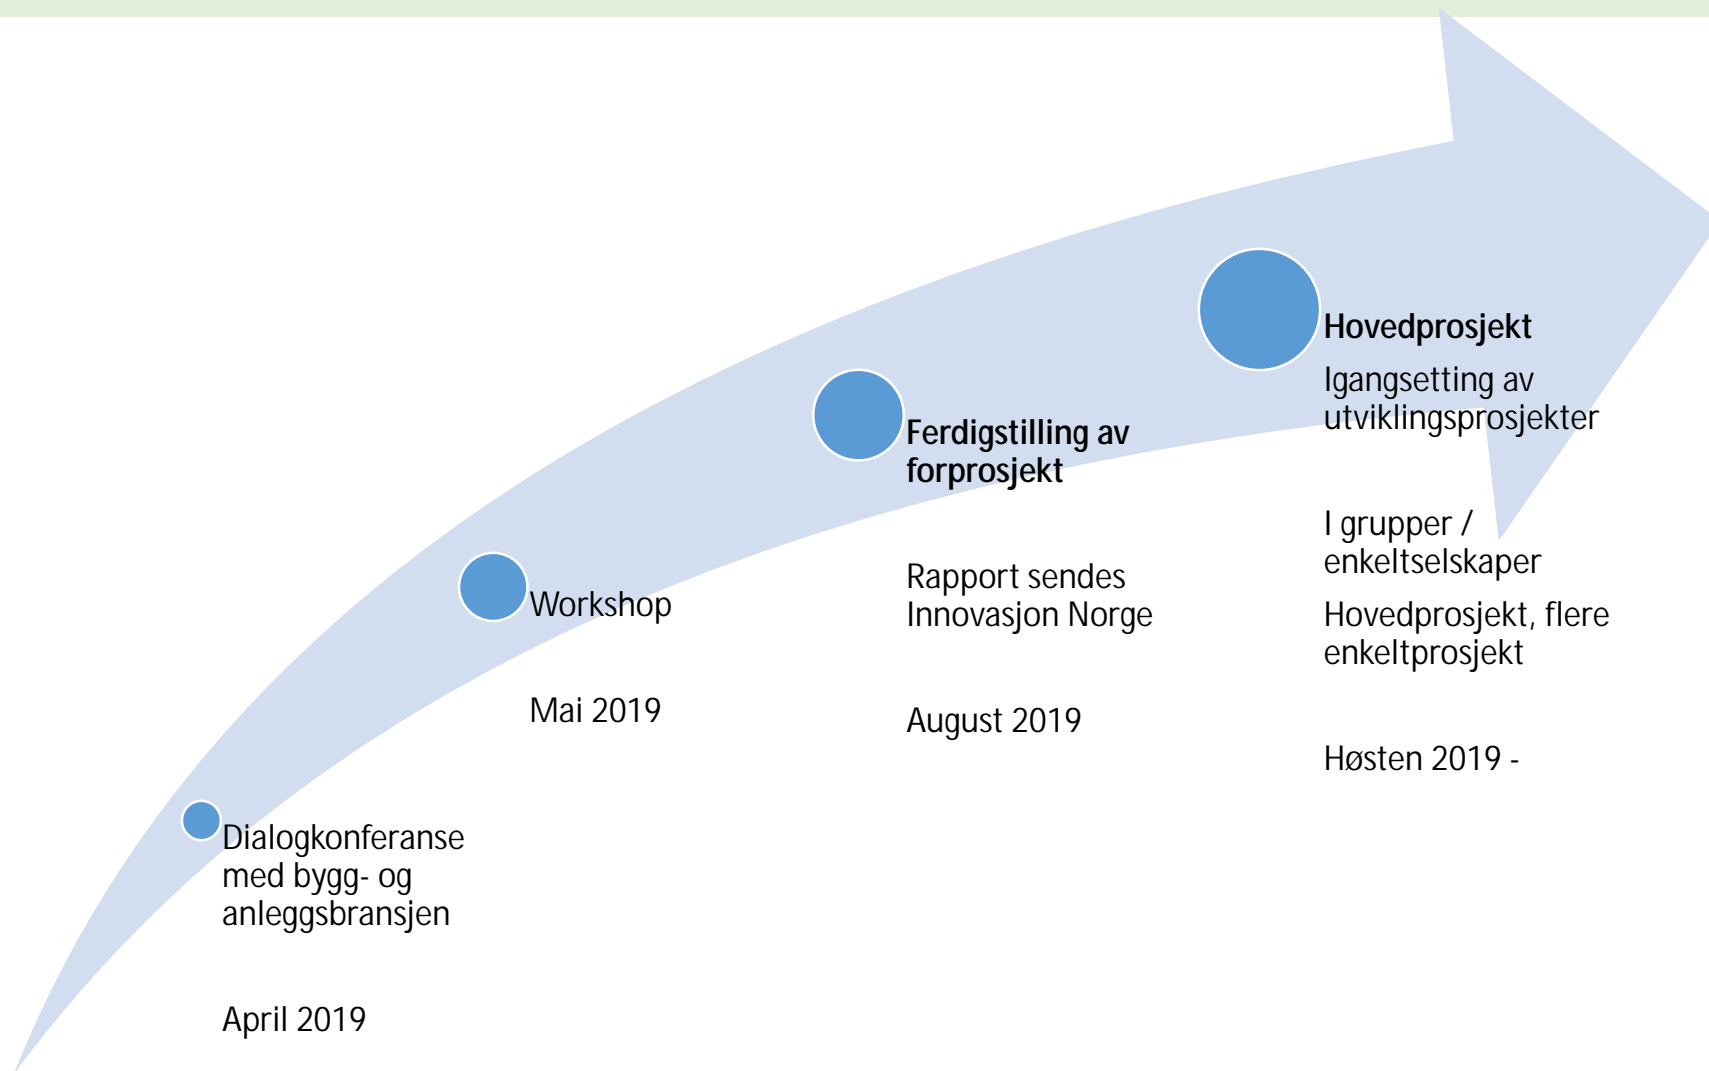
Dialogkonferanse med bygg- og anleggsbransjen

April 2019

Workshop

Mai 2019

Ferdigstilling av forprosjekt

Rapport sendes Innovasjon Norge

August 2019

Hovedprosjekt

Igangsetting av utviklingsprosjekter

I grupper / enkeltselskaper

Hovedprosjekt, flere enkeltprosjekt

Høsten 2019 -